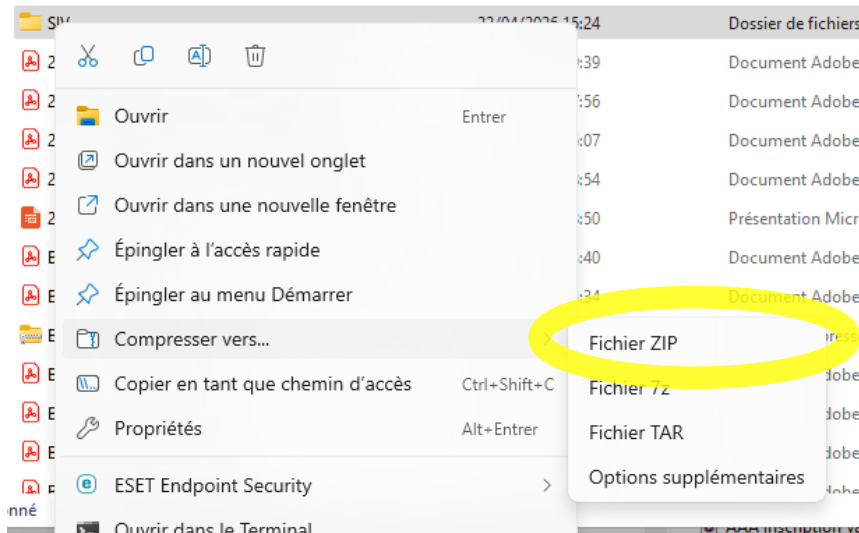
SIV 22/04/2026 15:24 Dossier de fichiers

2 :39 Document Adobe
2 :56 Document Adobe
2 :07 Document Adobe
2 :54 Document Adobe
2 :50 Présentation Micr
E :40 Document Adobe
E :34 Document Adobe

Ouvrir Entrer
Ouvrir dans un nouvel onglet
Ouvrir dans une nouvelle fenêtre
Épingler à l'accès rapide
Épingler au menu Démarrer
Compresser vers...
Copier en tant que chemin d'accès Ctrl+Shift+C
Propriétés Alt+Entrer
ESET Endpoint Security
Ouvrir dans le Terminal

Fichier ZIP
Fichier 7z
Fichier TAR
Options supplémentaires

onné